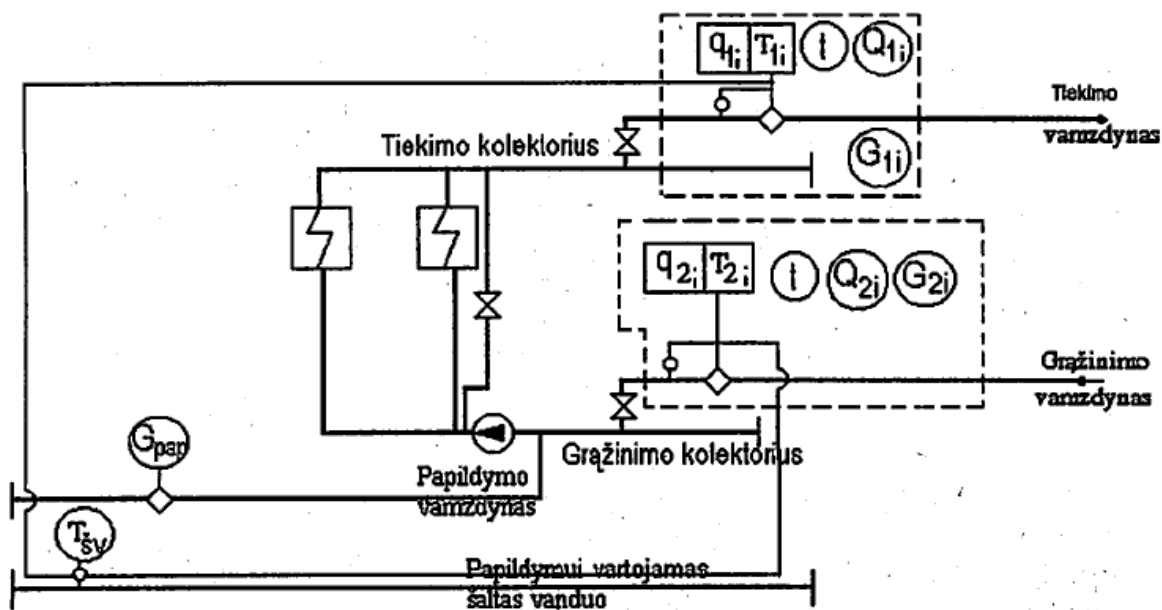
$q_{1_i}$ $T_{1_i}$ $t$ $Q_{1i}$

Tiekimo vamzdynas

Tiekimo kolektorius

$G_{1i}$

$q_{2_i}$ $T_{2_i}$ $t$ $Q_{2i}$ $G_{2i}$

Grąžinimo vamzdynas

$G_{pap}$

Grąžinimo kolektorius

Papildymo vamzdynas

$T_{šv}$

Papildymui vartojamas šaltas vanduo